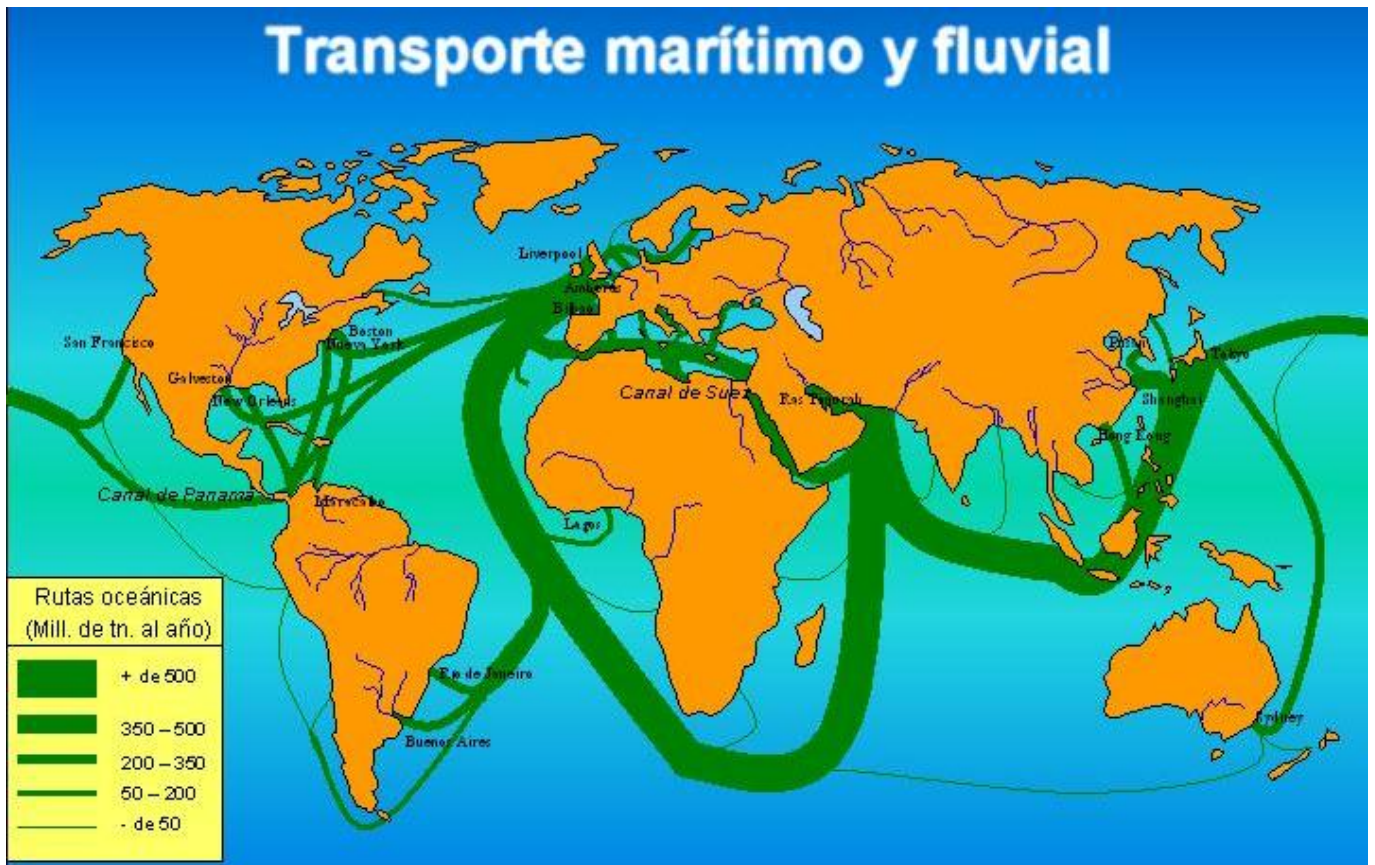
Transporte marítimo y fluvial

Liverpool
Amberes
Bilbao
San Francisco
Boston
Nueva York
Galveston
New Orleans
Canal de Panamá
Maracaibo
Canal de Suez
Ras Tanurah
Lagos
Río de Janeiro
Buenos Aires
Pusan
Tokyo
Shanghai
Hong Kong
Sydney

Rutas oceánicas
(Mill. de tn. al año)
+ de 500
350 – 500
200 – 350
50 – 200
- de 50